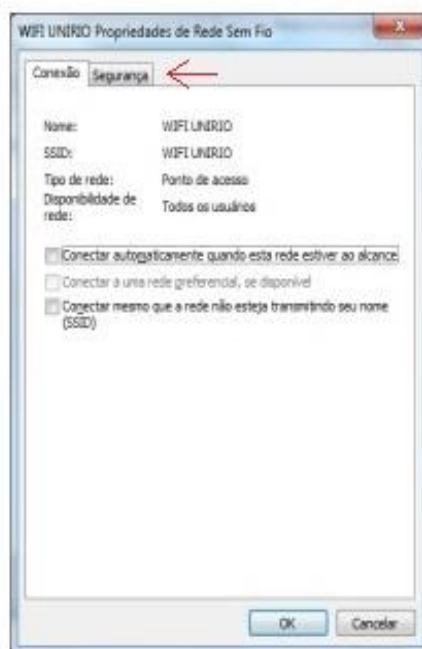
WIFI UNIRIO Propriedades de Rede Sem Fio

Conexão Segurança

Nome: WIFI UNIRIO
SSID: WIFI UNIRIO
Tipo de rede: Ponto de acesso
Disponibilidade de rede: Todos os usuários

Conectar automaticamente quando esta rede estiver ao alcance

Conectar a uma rede preferencial, se disponível

Conectar mesmo que a rede não esteja transmitindo seu nome (SSID)

OK Cancelar